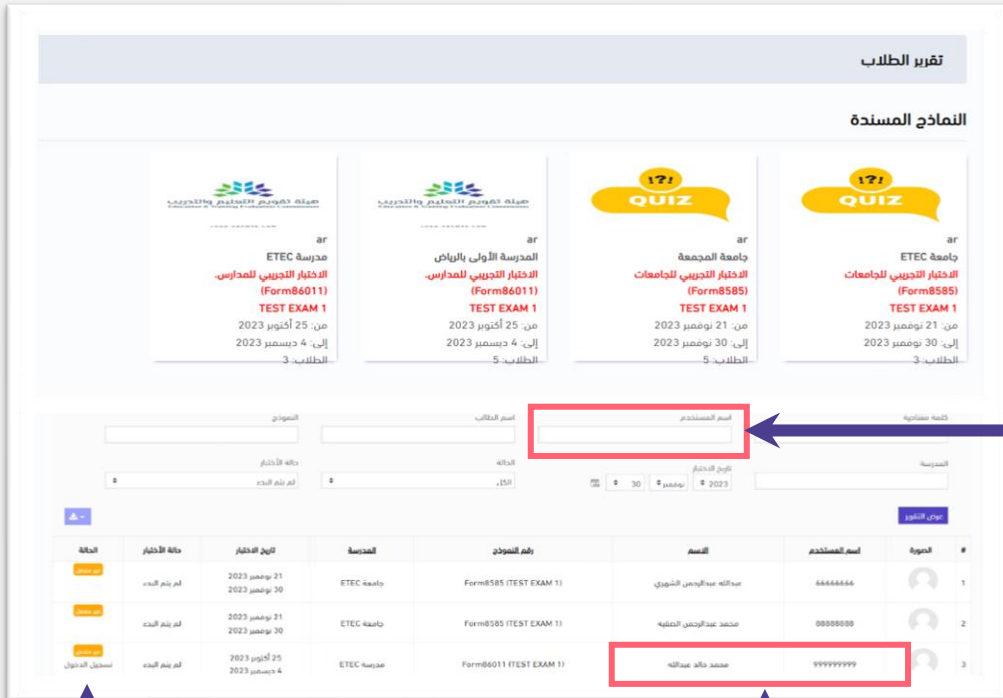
تقرير الطلاب

النماذج المسندة

QUIZ
ar
جامعة ETEC
الاختبار التجريبي للجامعات (Form8585)
TEST EXAM 1
من: 21 نوفمبر 2023
إلى: 30 نوفمبر 2023
الطلاب: 3

QUIZ
ar
جامعة المجمعة
الاختبار التجريبي للجامعات (Form8585)
TEST EXAM 1
من: 21 نوفمبر 2023
إلى: 30 نوفمبر 2023
الطلاب: 5

هيئة تقويم التعليم والتدريب
Education & Training Evaluation Commission
ar
المدرسة الأولى بالرياض
الاختبار التجريبي للمدارس- (Form86011)
TEST EXAM 1
من: 25 أكتوبر 2023
إلى: 4 ديسمبر 2023
الطلاب: 5

هيئة تقويم التعليم والتدريب
Education & Training Evaluation Commission
ar
مدرسة ETEC
الاختبار التجريبي للمدارس- (Form86011)
TEST EXAM 1
من: 25 أكتوبر 2023
إلى: 4 ديسمبر 2023
الطلاب: 3

كلمة مفتاحية
اسم المستخدم
اسم الطالب
النموذج
المدرسة
تاريخ الاختبار
2023 نوفمبر 30
الحالة
الكل
حالة الاختبار
لم يتم البدء

عرض التقرير

| # | الصورة | اسم المستخدم | الاسم | رقم النموذج | المدرسة | تاريخ الاختبار | حالة الاختبار | الحالة |
|---|---|---|---|---|---|---|---|---|
| 1 | | 66666666 | عبدالله عبدالرحمن الشهري | Form8585 (TEST EXAM 1) | جامعة ETEC | 21 نوفمبر 2023 30 نوفمبر 2023 | لم يتم البدء | غير متصل |
| 2 | | 88888888 | محمد عبدالرحمن الصقيه | Form8585 (TEST EXAM 1) | جامعة ETEC | 21 نوفمبر 2023 30 نوفمبر 2023 | لم يتم البدء | غير متصل |
| 3 | | 999999999 | محمد خالد عبدالله | Form86011 (TEST EXAM 1) | مدرسة ETEC | 25 أكتوبر 2023 4 ديسمبر 2023 | لم يتم البدء | غير متصل تسجيل الدخول |